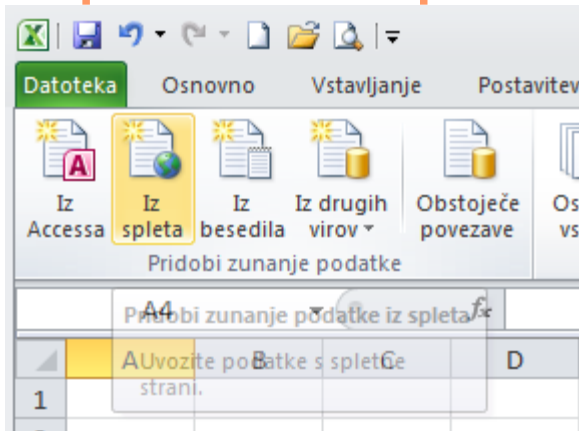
Datoteka Osnovno Vstavljanje Postavitev

Iz Accessa

Iz spleta

Iz besedila

Iz drugih virov

Obstoječe povezave

Os vs

Pridobi zunanje podatke

A4

Pridobi zunanje podatke iz spleta

Uvozite podatke s spletne strani.

$f_x$

A B C D

1